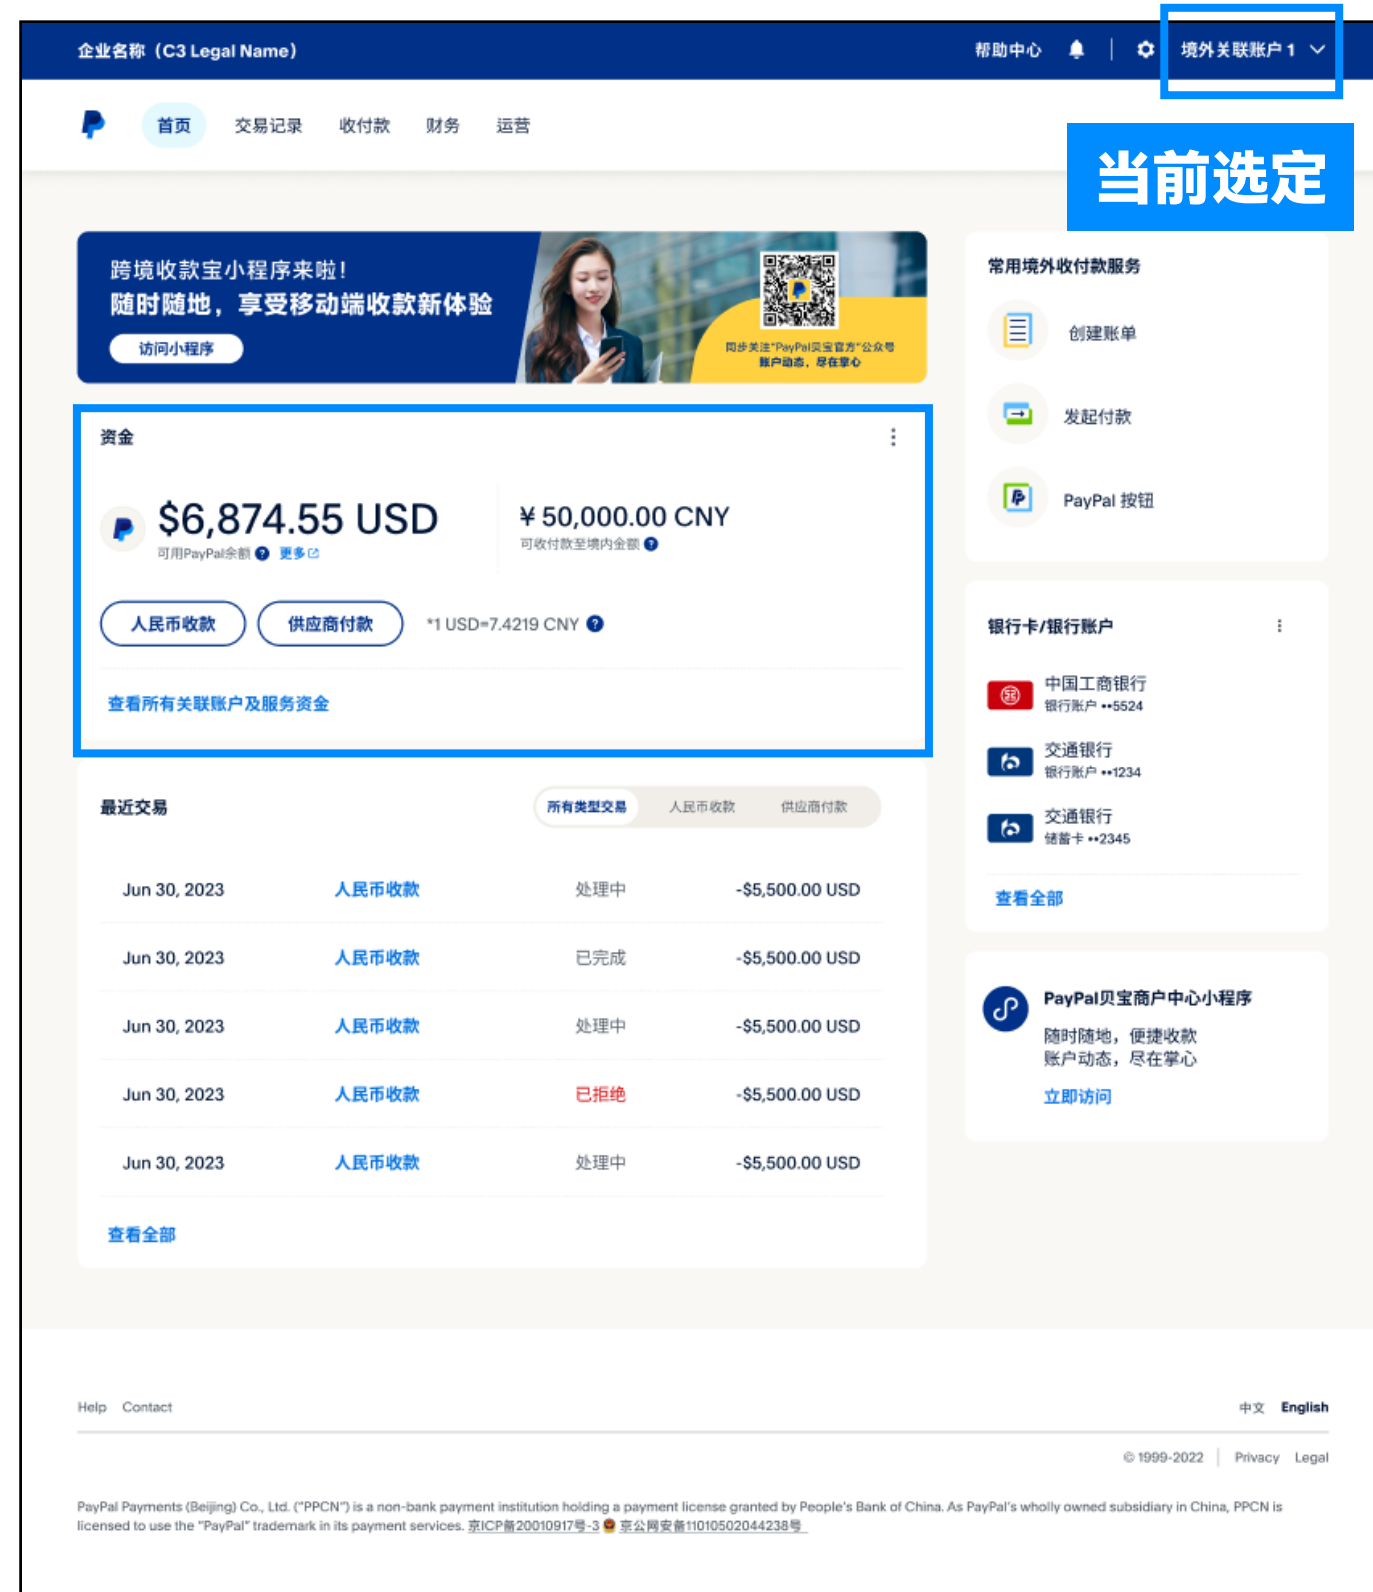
企业名称（C3 Legal Name） 帮助中心 境外关联账户 1

首页 交易记录 收付款 财务 运营

当前选定

跨境收款宝小程序来啦！
随时随地，享受移动端收款新体验
访问小程序

同步关注"PayPal贝宝官方"公众号 账户动态，尽在掌心

资金

$6,874.55 USD
可用PayPal余额 更多

¥ 50,000.00 CNY
可收付款至境内金额

人民币收款 供应商付款 *1 USD=7.4219 CNY

查看所有关联账户及服务资金

最近交易

所有类型交易 人民币收款 供应商付款

| Jun 30, 2023 | 人民币收款 | 处理中 | -$5,500.00 USD |
|---|---|---|---|
| Jun 30, 2023 | 人民币收款 | 已完成 | -$5,500.00 USD |
| Jun 30, 2023 | 人民币收款 | 处理中 | -$5,500.00 USD |
| Jun 30, 2023 | 人民币收款 | 已拒绝 | -$5,500.00 USD |
| Jun 30, 2023 | 人民币收款 | 处理中 | -$5,500.00 USD |

查看全部

常用境外收付款服务

创建账单

发起付款

PayPal 按钮

银行卡/银行账户

中国工商银行
银行账户 ••5524

交通银行
银行账户 ••1234

交通银行
储蓄卡 ••2345

查看全部

PayPal贝宝商户中心小程序
随时随地，便捷收款
账户动态，尽在掌心
立即访问

Help Contact 中文 English

© 1999-2022 Privacy Legal

PayPal Payments (Beijing) Co., Ltd. ("PPCN") is a non-bank payment institution holding a payment license granted by People's Bank of China. As PayPal's wholly owned subsidiary in China, PPCN is licensed to use the "PayPal" trademark in its payment services. 京ICP备20010917号-3 京公网安备11010502044238号